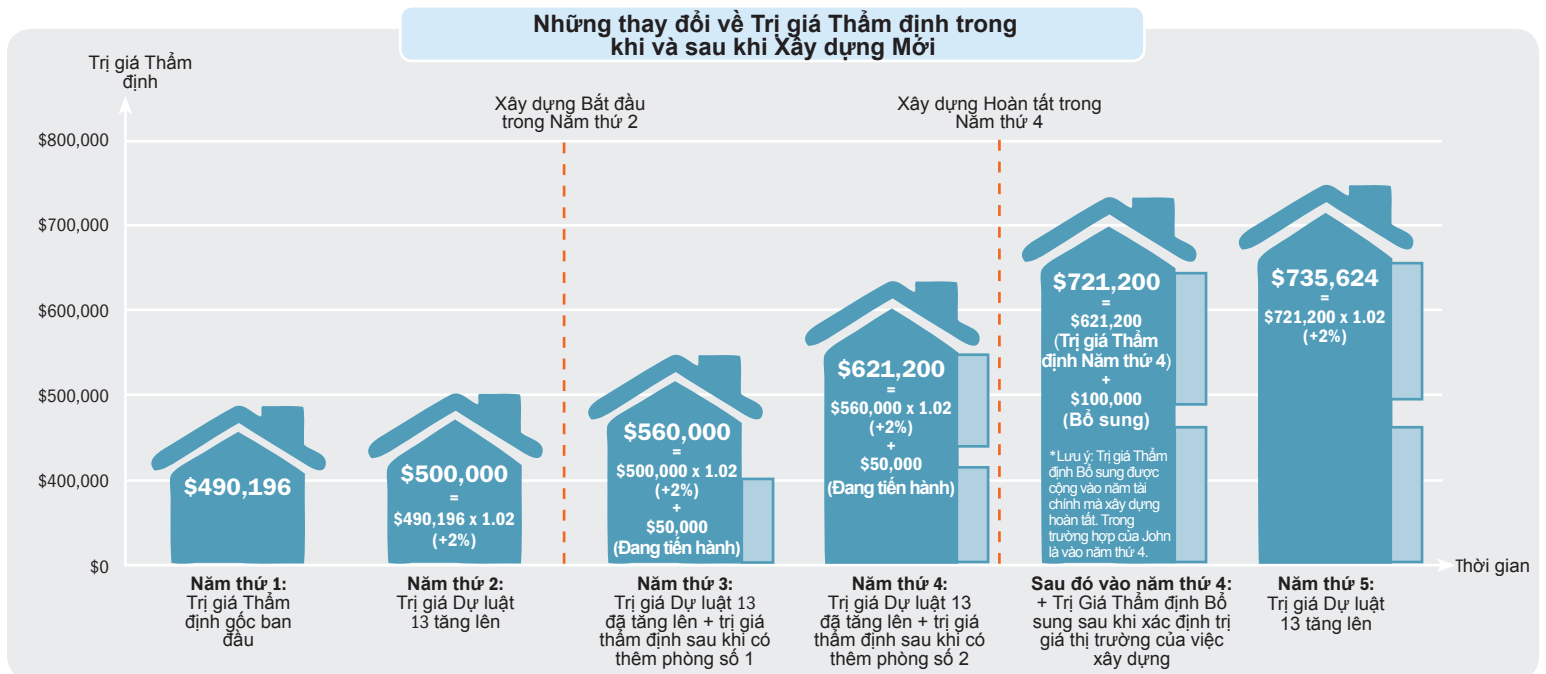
Những thay đổi về Trị giá Thẩm định trong khi và sau khi Xây dựng Mới

Trị giá Thẩm định

Xây dựng Bắt đầu trong Năm thứ 2

Xây dựng Hoàn tất trong Năm thứ 4

$800,000
$700,000
$600,000
$500,000
$400,000
$0

$490,196

$500,000
=
$490,196 x 1.02
(+2%)

$560,000
=
$500,000 x 1.02
(+2%)
+
$50,000
(Đang tiến hành)

$621,200
=
$560,000 x 1.02
(+2%)
+
$50,000
(Đang tiến hành)

$721,200
=
$621,200
(Trị giá Thẩm định Năm thứ 4)
+
$100,000
(Bổ sung)

*Lưu ý: Trị giá Thẩm định Bổ sung được cộng vào năm tài chính mà xây dựng hoàn tất. Trong trường hợp của John là vào năm thứ 4.

$735,624
=
$721,200 x 1.02
(+2%)

Thời gian

Năm thứ 1:
Trị giá Thẩm định gốc ban đầu

Năm thứ 2:
Trị giá Dự luật 13 tăng lên

Năm thứ 3:
Trị giá Dự luật 13 đã tăng lên + trị giá thẩm định sau khi có thêm phòng số 1

Năm thứ 4:
Trị giá Dự luật 13 đã tăng lên + trị giá thẩm định sau khi có thêm phòng số 2

Sau đó vào năm thứ 4:
+ Trị Giá Thẩm định Bổ sung sau khi xác định trị giá thị trường của việc xây dựng

Năm thứ 5:
Trị giá Dự luật 13 tăng lên